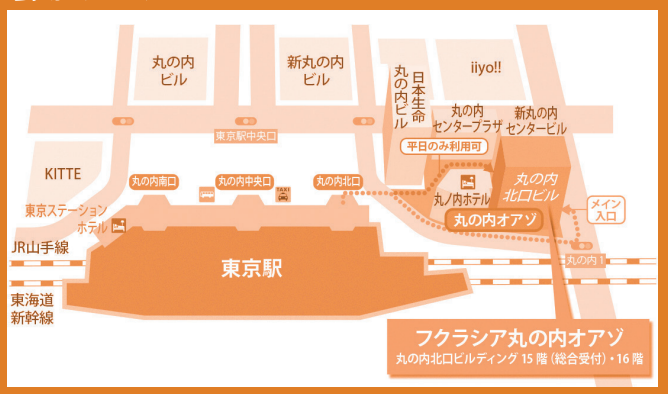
丸の内
ビル

新丸の内
ビル

日本生命
丸の内ビル

iiyo!!

丸の内
センタープラザ

新丸の内
センタービル

東京駅中央口

平日のみ利用可

KITTE

丸の内南口

丸の内中央口

丸の内北口

丸ノ内ホテル

丸の内
北口ビル

メイン
入口

東京ステーション
ホテル

丸の内オアゾ

JR山手線

丸の内 1

東京駅

東海道
新幹線

フクラシア丸の内オアゾ
丸の内北口ビルディング 15 階（総合受付）・16 階